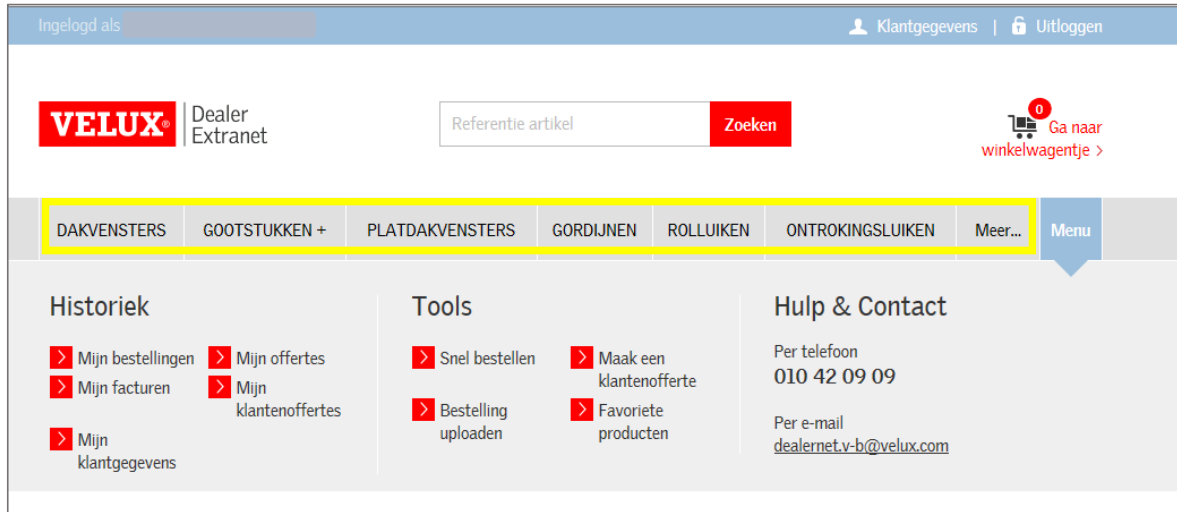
Ingelogd als

Klantgegevens | Uitloggen

VELUX® Dealer Extranet

Referentie artikel

Zoeken

0

Ga naar winkelwagentje >

DAKVENSTERS GOOTSTUKKEN + PLATDAKVENSTERS GORDIJNEN ROLLUIKEN ONTROKINGSLUIKEN Meer... Menu

Historiek

Mijn bestellingen

Mijn facturen

Mijn klantgegevens

Mijn offertes

Mijn klantenoffertes

Tools

Snel bestellen

Bestelling uploaden

Maak een klantenofferte

Favoriete producten

Hulp & Contact

Per telefoon

010 42 09 09

Per e-mail

dealernet.v-b@velux.com